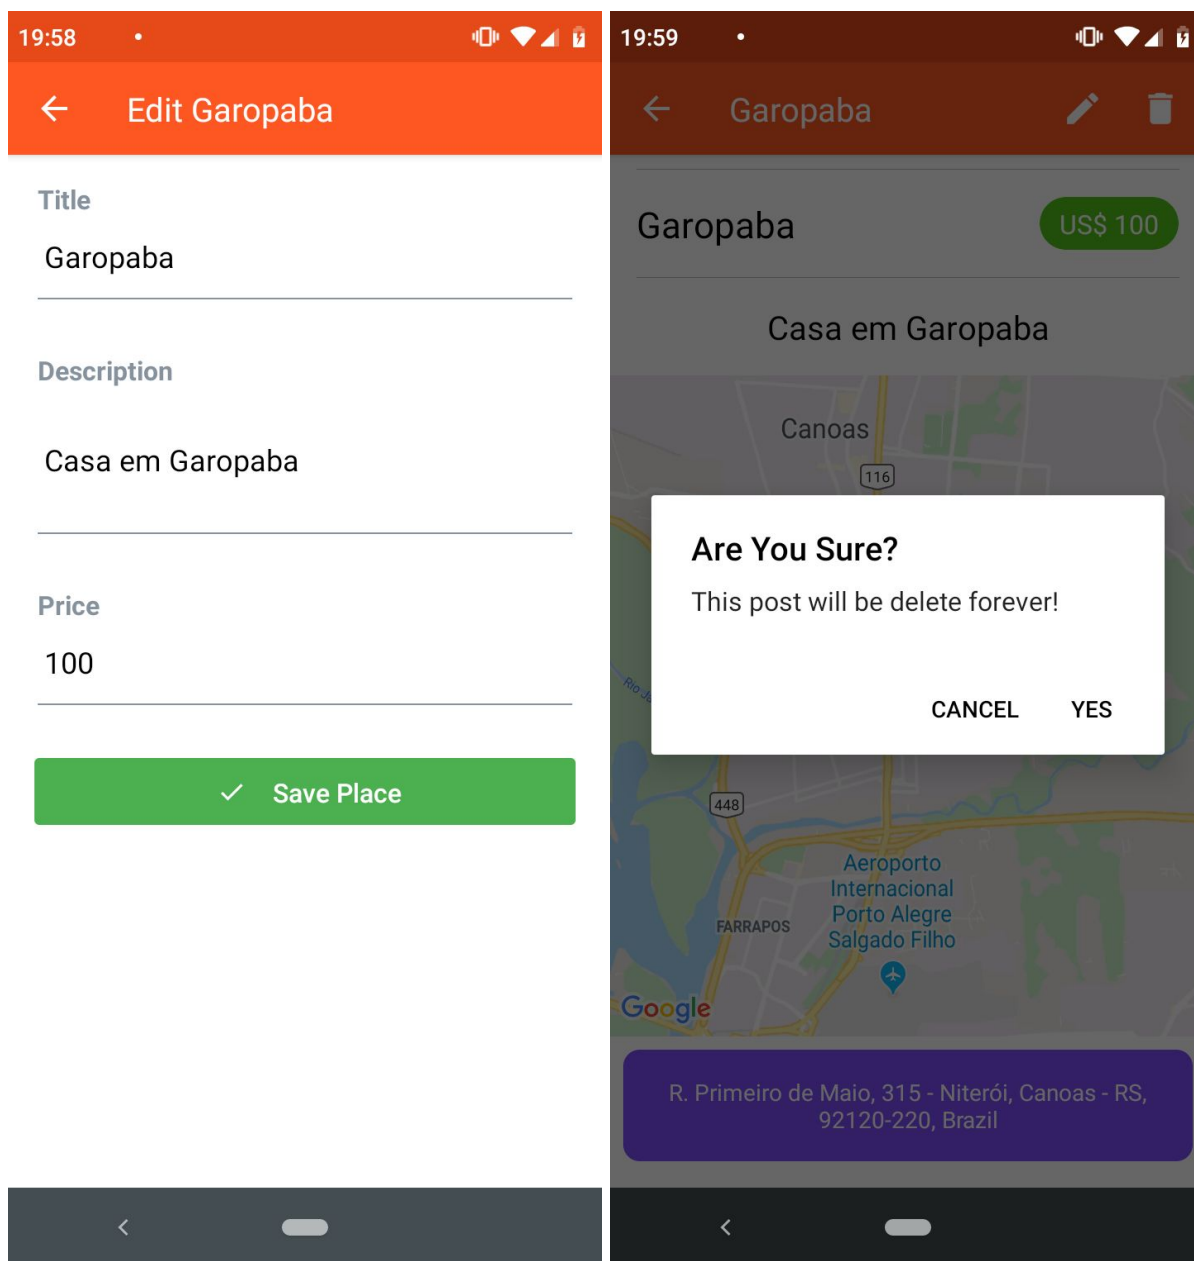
19:58

Edit Garopaba

Title

Garopaba

Description

Casa em Garopaba

Price

100

Save Place

19:59

Garopaba

Garopaba

US$ 100

Casa em Garopaba

Canoas

116

Are You Sure?

This post will be delete forever!

CANCEL YES

448

Aeroporto Internacional Porto Alegre Salgado Filho

FARRAPOS

Google

R. Primeiro de Maio, 315 - Niterói, Canoas - RS, 92120-220, Brazil